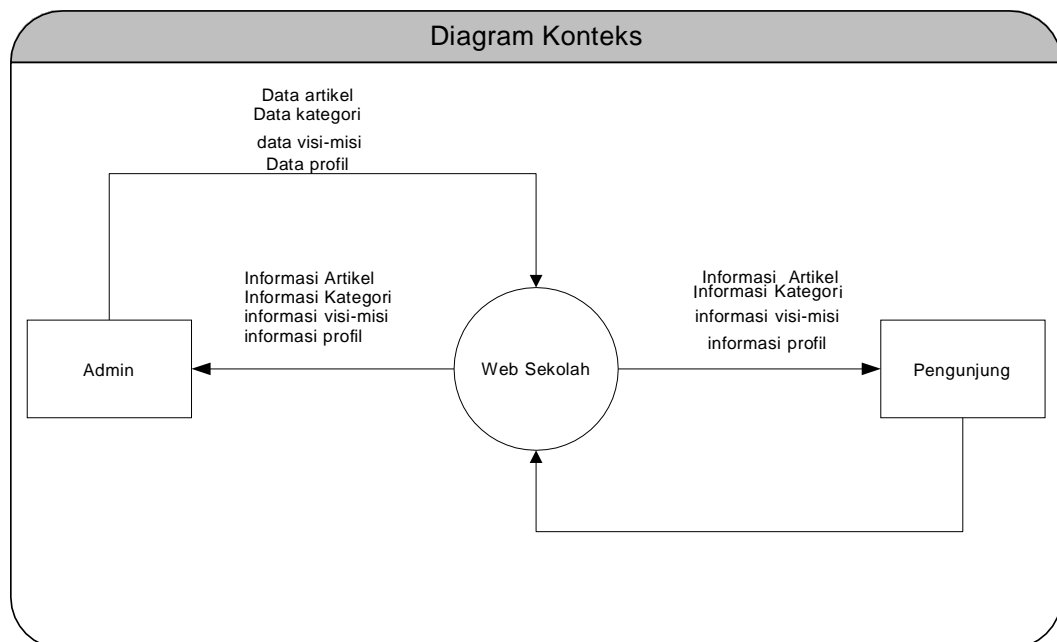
Diagram Konteks

Data artikel
Data kategori
data visi-misi
Data profil

Informasi Artikel
Informasi Kategori
informasi visi-misi
informasi profil

Informasi Artikel
Informasi Kategori
informasi visi-misi
informasi profil

Admin

Web Sekolah

Pengunjung